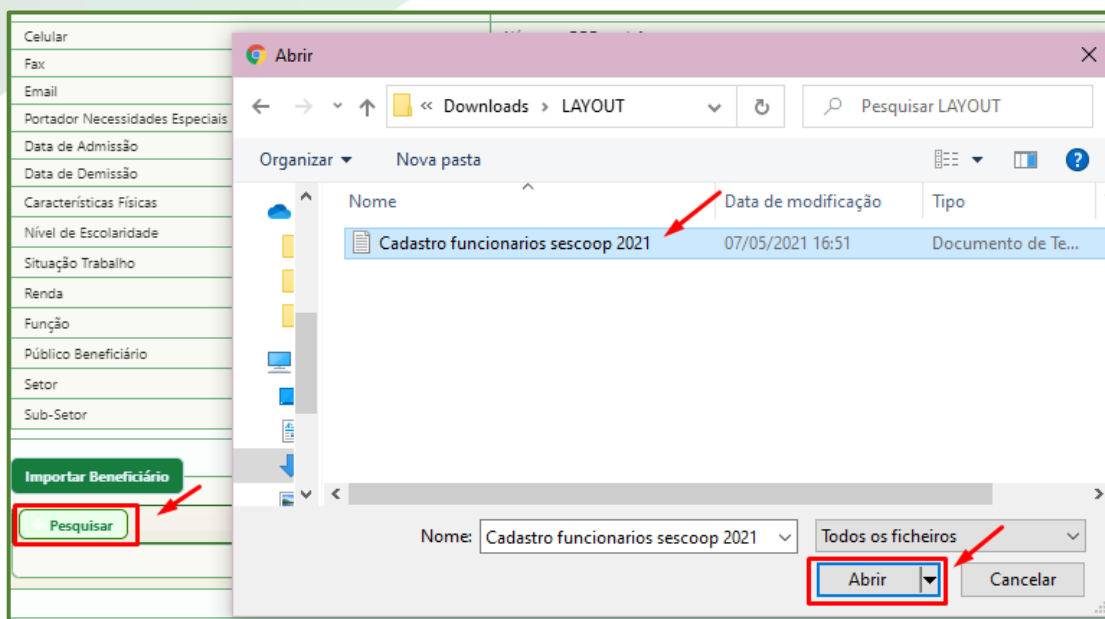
Celular
Fax
Email
Portador Necessidades Especiais
Data de Admissão
Data de Demissão
Características Físicas
Nível de Escolaridade
Situação Trabalho
Renda
Função
Público Beneficiário
Setor
Sub-Setor

Importar Beneficiário

Pesquisar

Abrir

« Downloads › LAYOUT

Pesquisar LAYOUT

Organizar ▾ Nova pasta

| Nome | Data de modificação | Tipo |
|---|---|---|
| Cadastro funcionarios sescoop 2021 | 07/05/2021 16:51 | Documento de Te... |

Nome: Cadastro funcionarios sescoop 2021

Todos os ficheiros

Abrir

Cancelar